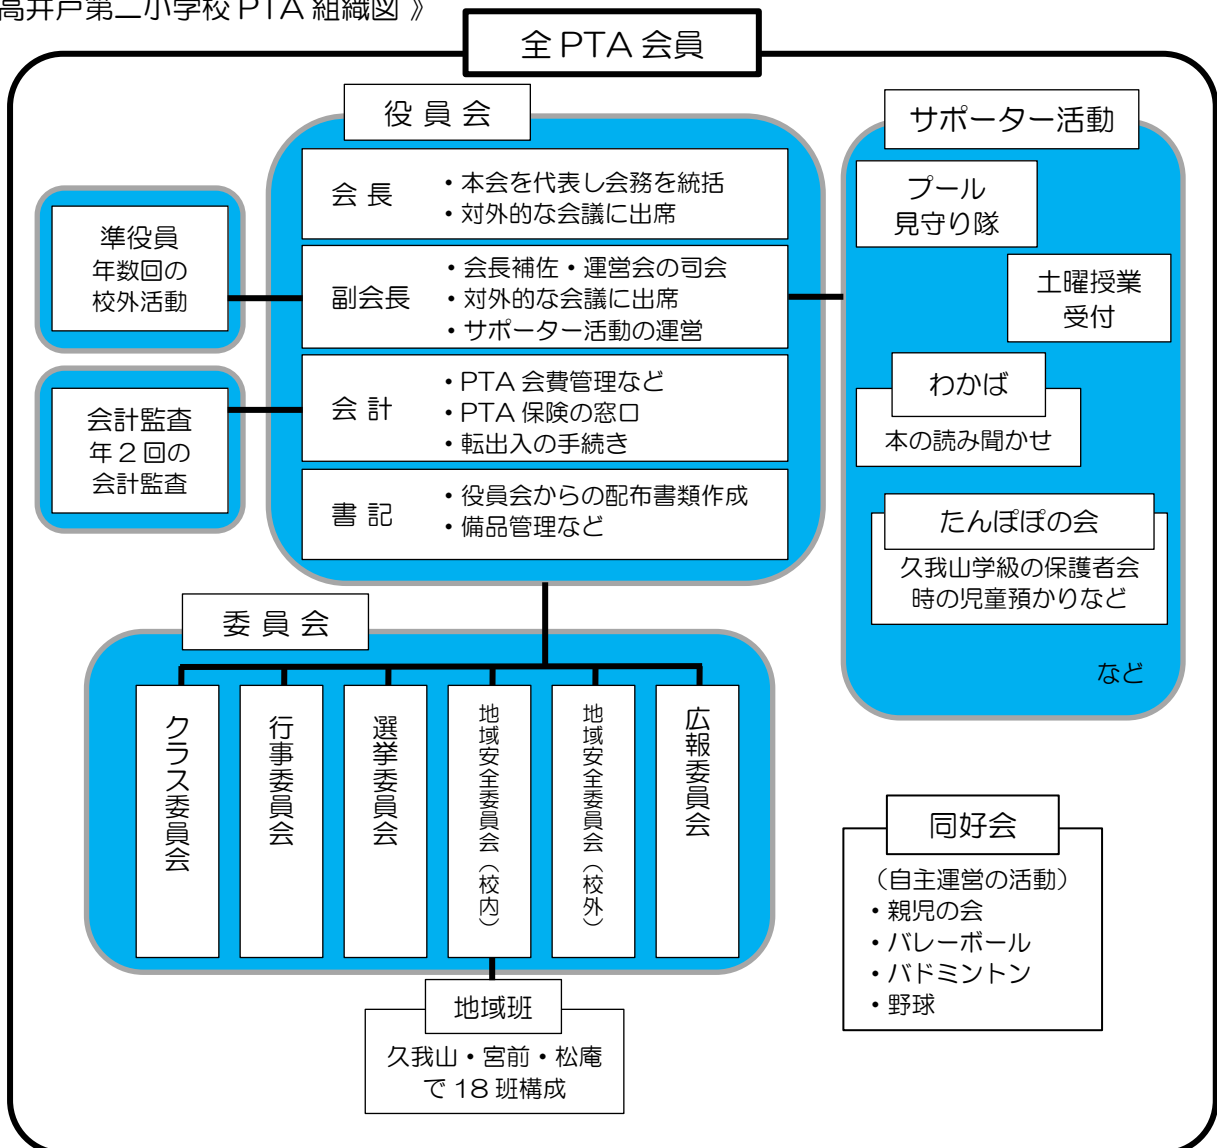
高井戸第二小学校 PTA 組織図 》

全 PTA 会員

役 員 会

会 長
・本会を代表し会務を統括
・対外的な会議に出席

副会長
・会長補佐・運営会の司会
・対外的な会議に出席
・サポーター活動の運営

会 計
・PTA 会費管理など
・PTA 保険の窓口
・転出入の手続き

書 記
・役員会からの配布書類作成
・備品管理など

準役員
年数回の
校外活動

会計監査
年２回の
会計監査

サポーター活動

プール
見守り隊

土曜授業
受付

わかば
本の読み聞かせ

たんぽぽの会
久我山学級の保護者会
時の児童預かりなど

など

委 員 会

クラス委員会
行事委員会
選挙委員会
地域安全委員会（校内）
地域安全委員会（校外）
広報委員会

地域班
久我山・宮前・松庵
で 18 班構成

同好会
（自主運営の活動）
・親児の会
・バレーボール
・バドミントン
・野球